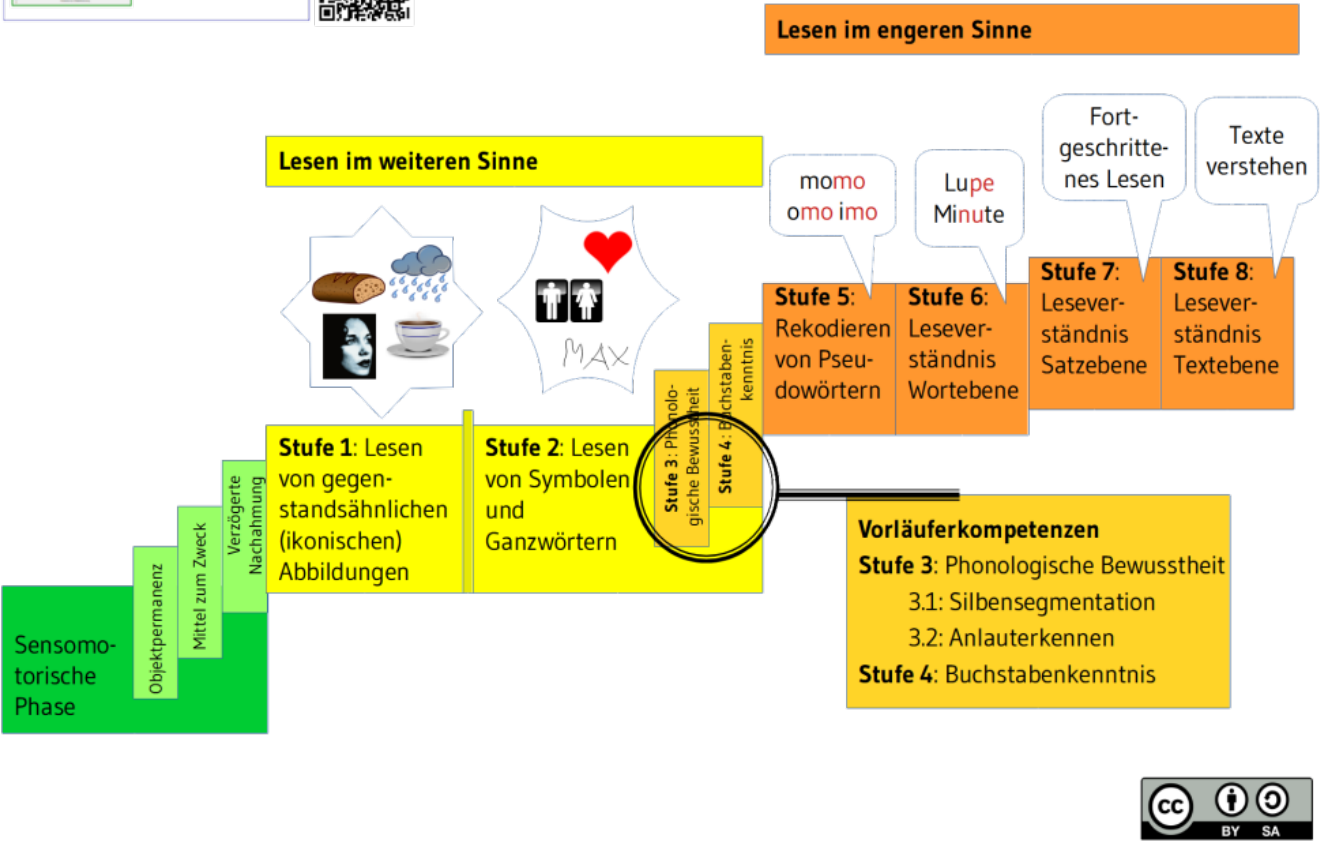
Lesen im engeren Sinne

Lesen im weiteren Sinne

Fortgeschrittenes Lesen

Texte verstehen

momo
omo imo

Lupe
Minute

MAX

Stufe 5: Rekodieren von Pseudowörtern

Stufe 6: Leseverständnis Wortebene

Stufe 7: Leseverständnis Satzebene

Stufe 8: Leseverständnis Textebene

Stufe 4: Buchstabenkenntnis

Stufe 3: Phonologische Bewusstheit

Stufe 1: Lesen von gegenstandsähnlichen (ikonischen) Abbildungen

Stufe 2: Lesen von Symbolen und Ganzwörtern

Verzögerte Nachahmung

Mittel zum Zweck

Objektpermanenz

Sensomotorische Phase

Vorläuferkompetenzen
Stufe 3: Phonologische Bewusstheit
3.1: Silbensegmentation
3.2: Anlauterkennen
Stufe 4: Buchstabenkenntnis

cc BY SA